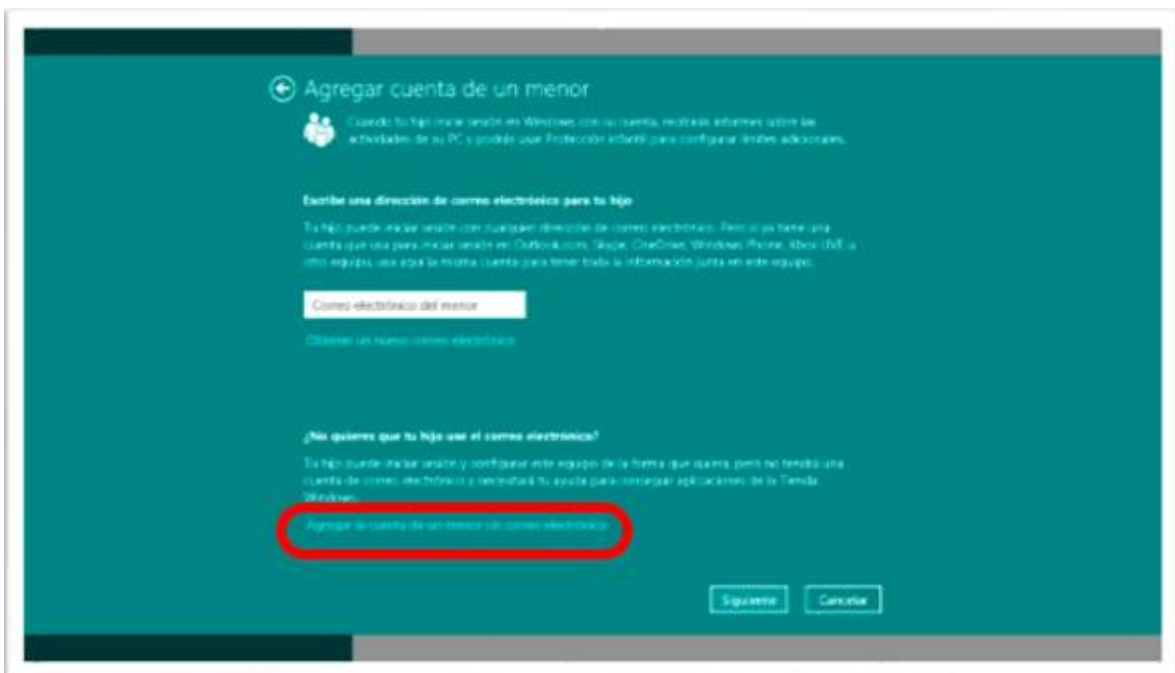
Agregar cuenta de un menor

Cuando tu hijo inicie sesión en Windows con su cuenta, recibirás informes sobre las actividades de su PC y podrás usar Protección infantil para configurar límites adicionales.

Escribe una dirección de correo electrónico para tu hijo

Tu hijo puede iniciar sesión con cualquier dirección de correo electrónico. Pero si ya tiene una cuenta que usa para iniciar sesión en Outlook.com, Skype, OneDrive, Windows Phone, Xbox LIVE u otro equipo, usa aquí la misma cuenta para tener toda la información junta en este equipo.

Correo electrónico del menor

Obtener un nuevo correo electrónico

¿No quieres que tu hijo use el correo electrónico?

Tu hijo puede iniciar sesión y configurar este equipo de la forma que quiera, pero no tendrá una cuenta de correo electrónico y necesitará tu ayuda para descargar aplicaciones de la Tienda Windows.

Agregar la cuenta de un menor sin correo electrónico

Siguiente Cancelar